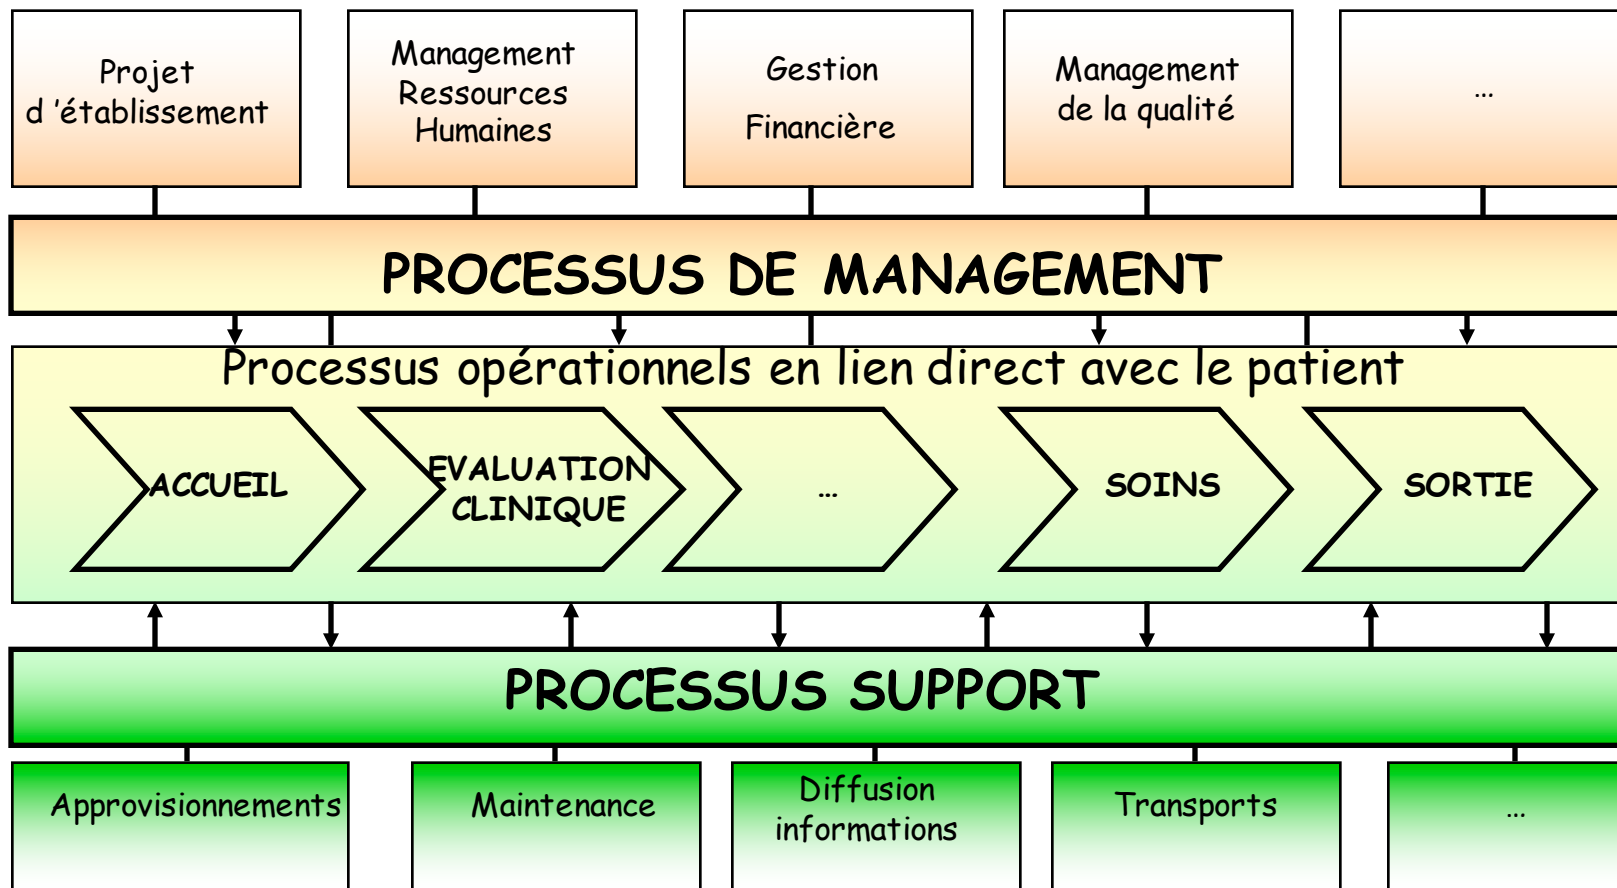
Projet d 'établissement

Management Ressources Humaines

Gestion Financière

Management de la qualité

…

PROCESSUS DE MANAGEMENT

Processus opérationnels en lien direct avec le patient

ACCUEIL

EVALUATION CLINIQUE

…

SOINS

SORTIE

PROCESSUS SUPPORT

Approvisionnements

Maintenance

Diffusion informations

Transports

…